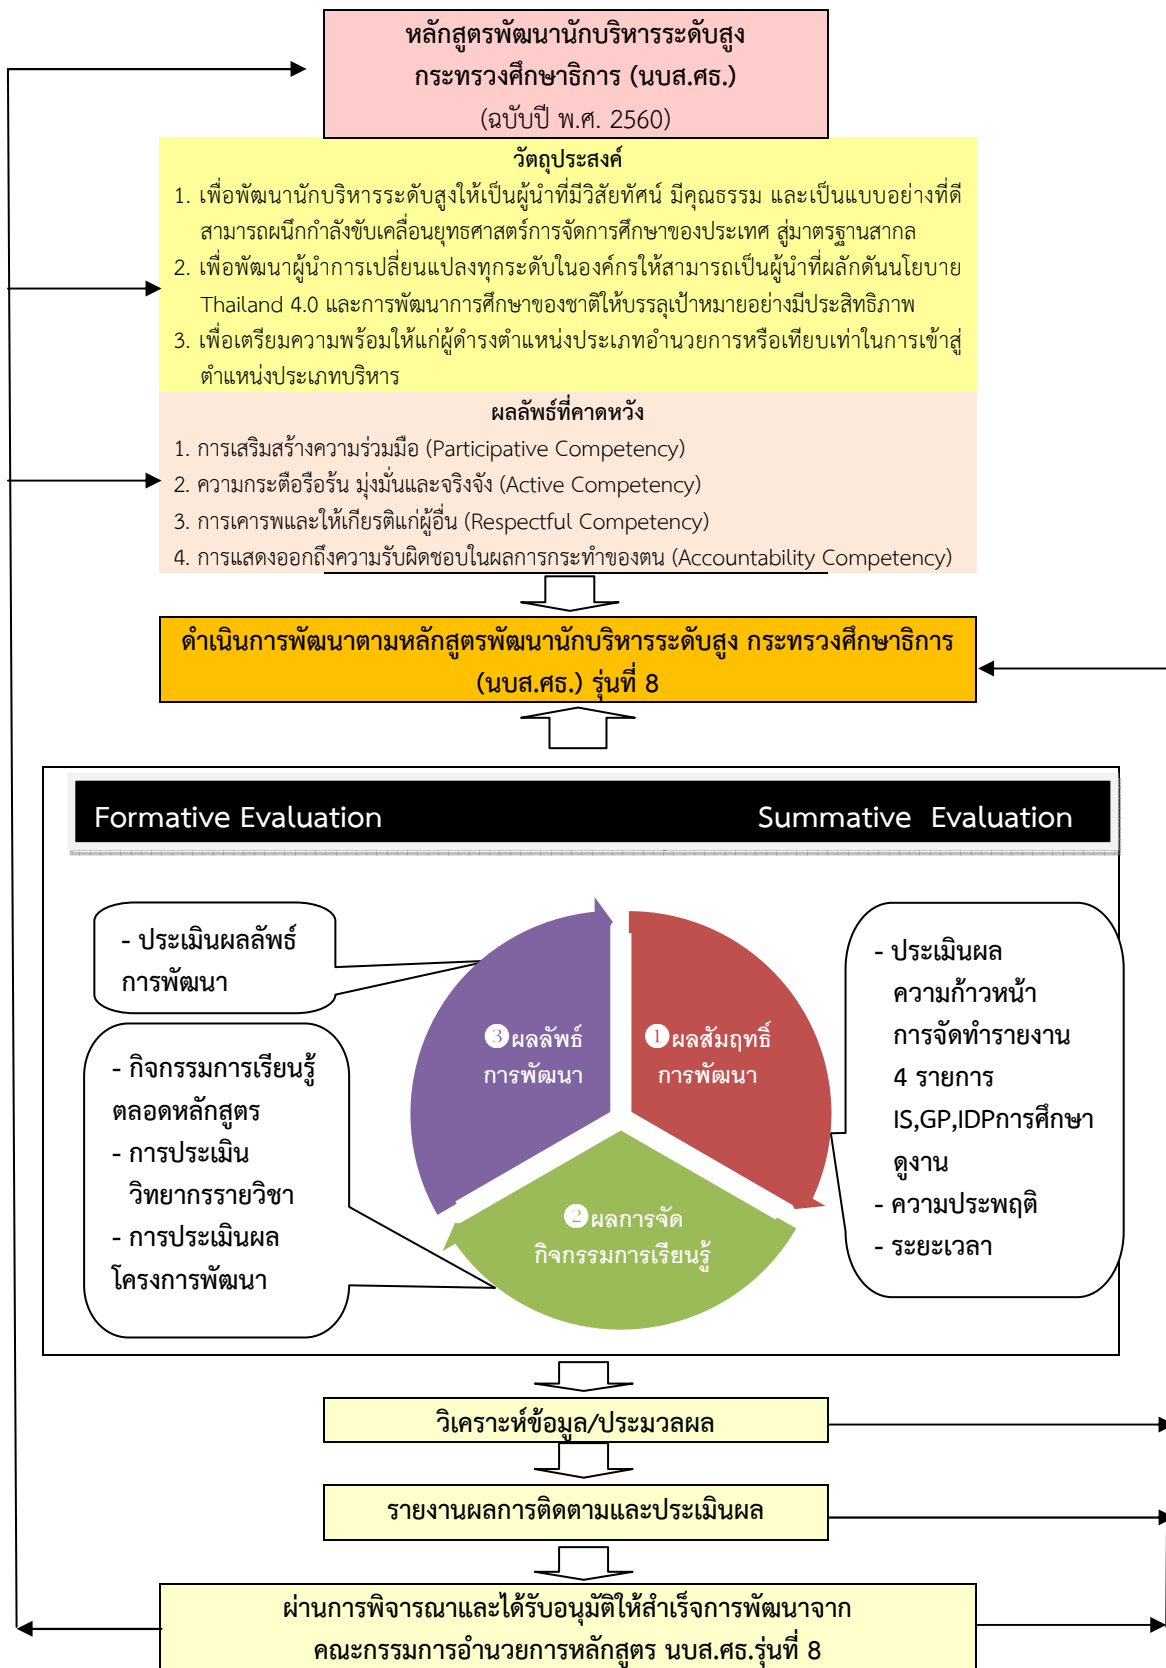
หลักสูตรพัฒนานักบริหารระดับสูง กระทรวงศึกษาธิการ (นบส.ศธ.)
(ฉบับปี พ.ศ. 2560)

วัตถุประสงค์
1. เพื่อพัฒนานักบริหารระดับสูงให้เป็นผู้นำที่มีวิสัยทัศน์ มีคุณธรรม และเป็นแบบอย่างที่ดี สามารถผนึกกำลังขับเคลื่อนยุทธศาสตร์การจัดการศึกษาของประเทศ สู่มาตรฐานสากล
2. เพื่อพัฒนาผู้นำการเปลี่ยนแปลงทุกระดับในองค์กรให้สามารถเป็นผู้นำที่ผลักดันนโยบาย Thailand 4.0 และการพัฒนาการศึกษาของชาติให้บรรลุเป้าหมายอย่างมีประสิทธิภาพ
3. เพื่อเตรียมความพร้อมให้แก่ผู้ดำรงตำแหน่งประเภทอำนวยการหรือเทียบเท่าในการเข้าสู่ตำแหน่งประเภทบริหาร

ผลลัพธ์ที่คาดหวัง
1. การเสริมสร้างความร่วมมือ (Participative Competency)
2. ความกระตือรือร้น มุ่งมั่นและจริงจัง (Active Competency)
3. การเคารพและให้เกียรติแก่ผู้อื่น (Respectful Competency)
4. การแสดงออกถึงความรับผิดชอบในผลการกระทำของตน (Accountability Competency)

ดำเนินการพัฒนาตามหลักสูตรพัฒนานักบริหารระดับสูง กระทรวงศึกษาธิการ (นบส.ศธ.) รุ่นที่ 8

Formative Evaluation
Summative Evaluation

- ประเมินผลลัพธ์การพัฒนา

- กิจกรรมการเรียนรู้ตลอดหลักสูตร
- การประเมินวิทยากรรายวิชา
- การประเมินผลโครงการพัฒนา

❸ผลลัพธ์การพัฒนา
❶ผลสัมฤทธิ์การพัฒนา
❷ผลการจัดกิจกรรมการเรียนรู้

- ประเมินผลความก้าวหน้าการจัดทำรายงาน 4 รายการ IS,GP,IDPการศึกษาดูงาน
- ความประพฤติ
- ระยะเวลา

วิเคราะห์ข้อมูล/ประมวลผล

รายงานผลการติดตามและประเมินผล

ผ่านการพิจารณาและได้รับอนุมัติให้สำเร็จการพัฒนาจาก คณะกรรมการอำนวยการหลักสูตร นบส.ศธ.รุ่นที่ 8